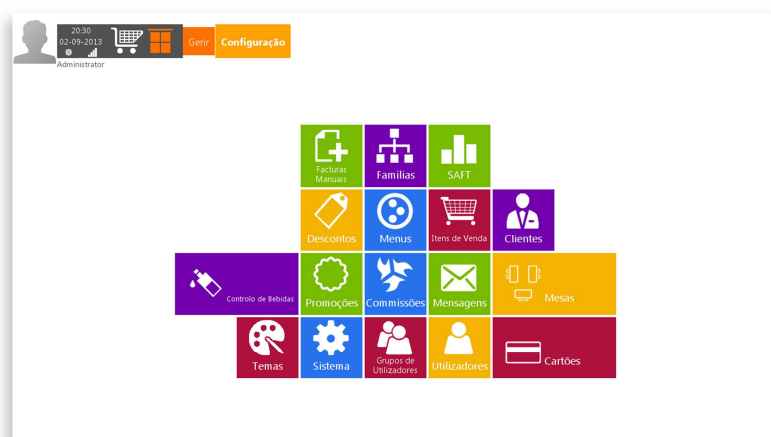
20:30
02-09-2013
Administrator

Gerir
Configuração

Facturas Manuais
Familias
SAFT
Descontos
Menus
Itens de Venda
Clientes
Controlo de Bebidas
Promoções
Commissões
Mensagens
Mesas
Temas
Sistema
Grupos de Utilizadores
Utilizadores
Cartões